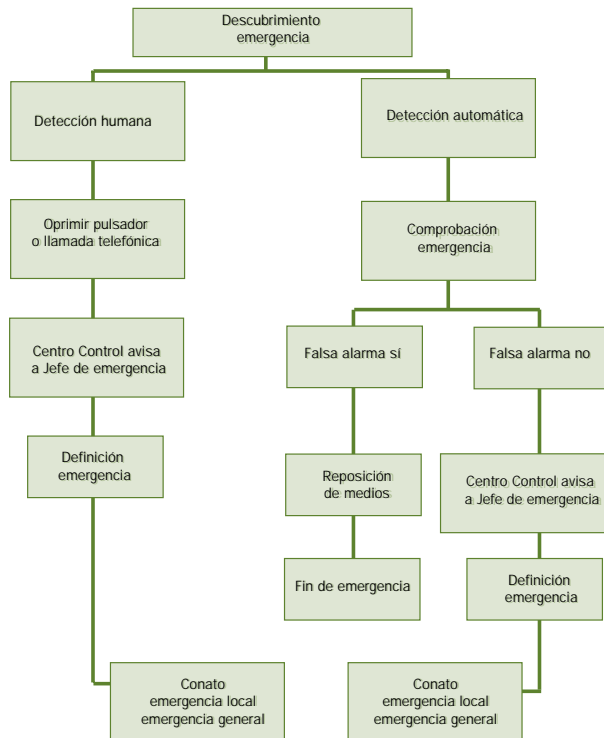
Descubrimiento emergencia

Detección humana

Detección automática

Oprimir pulsador o llamada telefónica

Comprobación emergencia

Centro Control avisa a Jefe de emergencia

Falsa alarma sí

Falsa alarma no

Definición emergencia

Reposición de medios

Centro Control avisa a Jefe de emergencia

Fin de emergencia

Definición emergencia

Conato emergencia local emergencia general

Conato emergencia local emergencia general